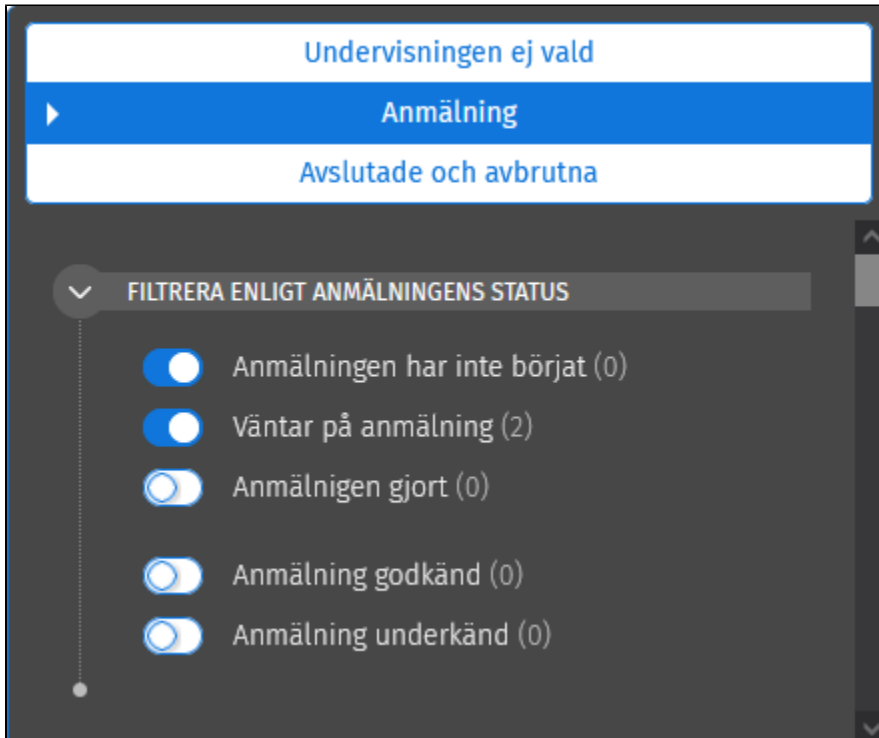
Undervisningen ej vald

Anmälning

Avslutade och avbrutna

FILTRERA ENLIGT ANMÄLNINGENS STATUS

Anmälningen har inte börjat (0)

Väntar på anmälning (2)

Anmälnigen gjort (0)

Anmälning godkänd (0)

Anmälning underkänd (0)